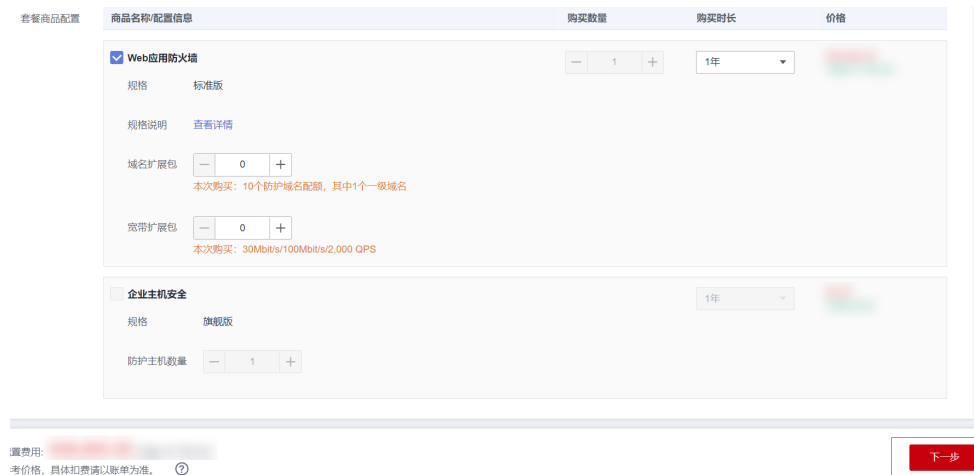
套餐商品配置

| 商品名称/配置信息 | 购买数量 | 购买时长 | 价格 |
|---|---|---|---|

Web应用防火墙 — 1 + 1年 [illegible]

规格 标准版

规格说明 查看详情

域名扩展包 — 0 +
本次购买：10个防护域名配额，其中1个一级域名

宽带扩展包 — 0 +
本次购买：30Mbit/s/100Mbit/s/2,000 QPS

企业主机安全 1年 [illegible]

规格 旗舰版

防护主机数量 — 1 +

置费用: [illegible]
考价格，具体扣费请以账单为准。 ?

下一步